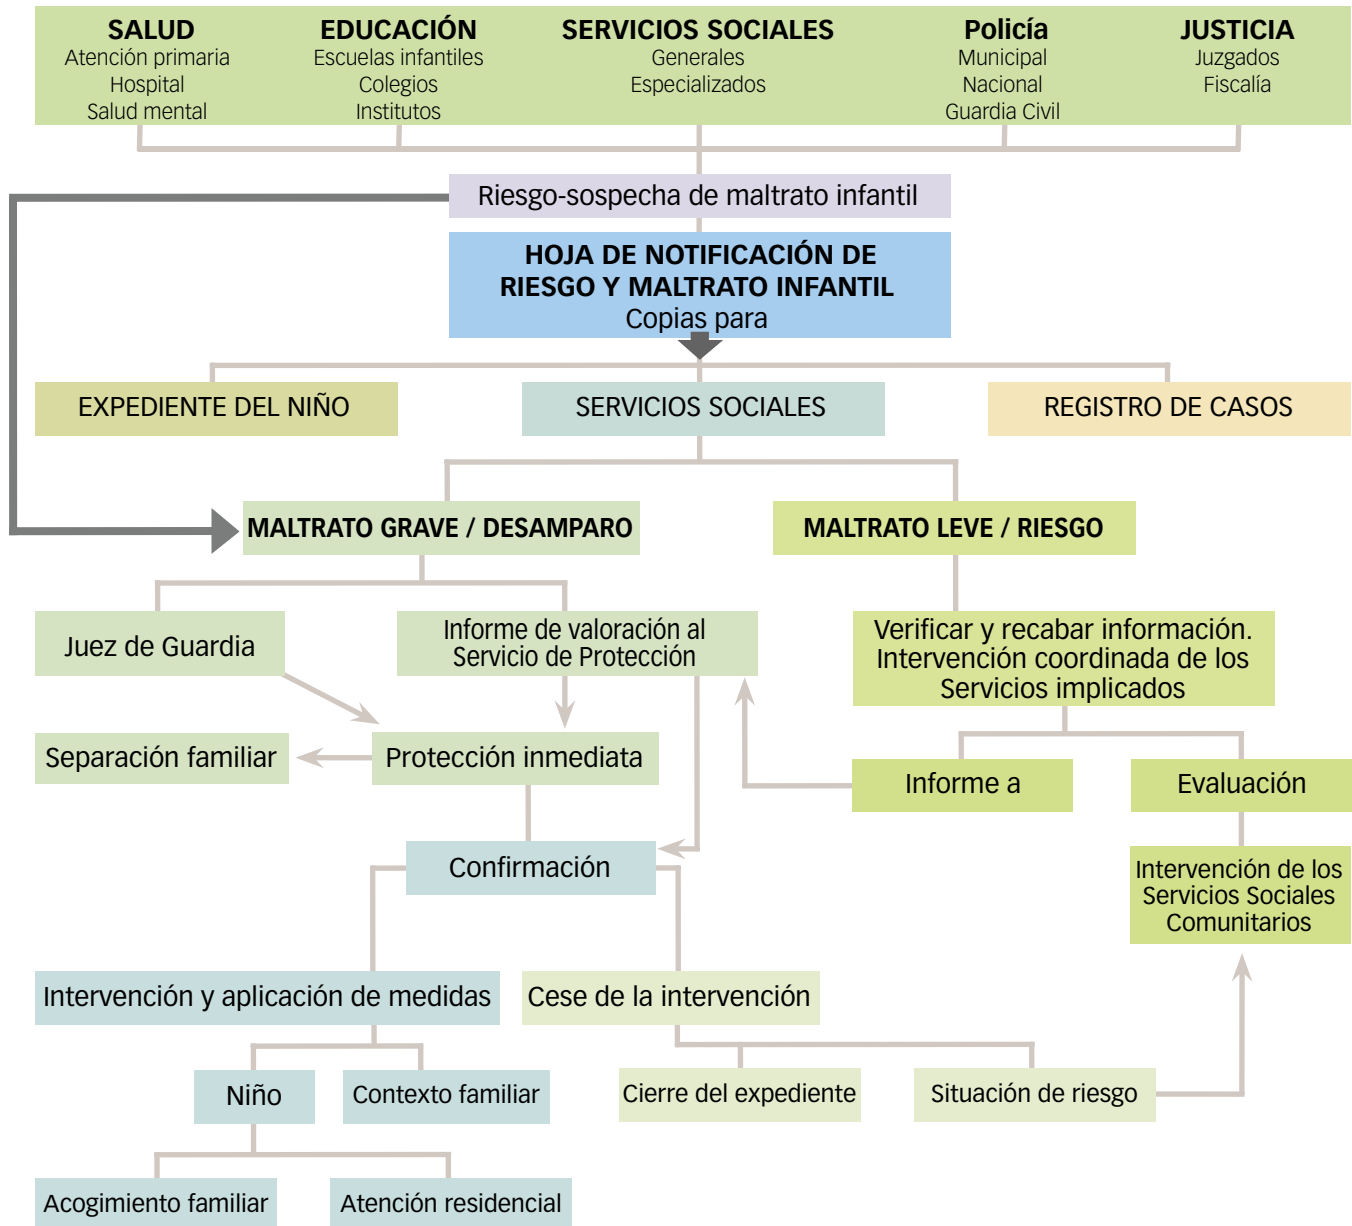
SALUD
Atención primaria
Hospital
Salud mental

EDUCACIÓN
Escuelas infantiles
Colegios
Institutos

SERVICIOS SOCIALES
Generales
Especializados

Policía
Municipal
Nacional
Guardia Civil

JUSTICIA
Juzgados
Fiscalía

Riesgo-sospecha de maltrato infantil

HOJA DE NOTIFICACIÓN DE RIESGO Y MALTRATO INFANTIL
Copias para

EXPEDIENTE DEL NIÑO

SERVICIOS SOCIALES

REGISTRO DE CASOS

MALTRATO GRAVE / DESAMPARO

MALTRATO LEVE / RIESGO

Juez de Guardia

Informe de valoración al Servicio de Protección

Verificar y recabar información. Intervención coordinada de los Servicios implicados

Separación familiar

Protección inmediata

Informe a

Evaluación

Confirmación

Intervención de los Servicios Sociales Comunitarios

Intervención y aplicación de medidas

Cese de la intervención

Niño

Contexto familiar

Cierre del expediente

Situación de riesgo

Acogimiento familiar

Atención residencial